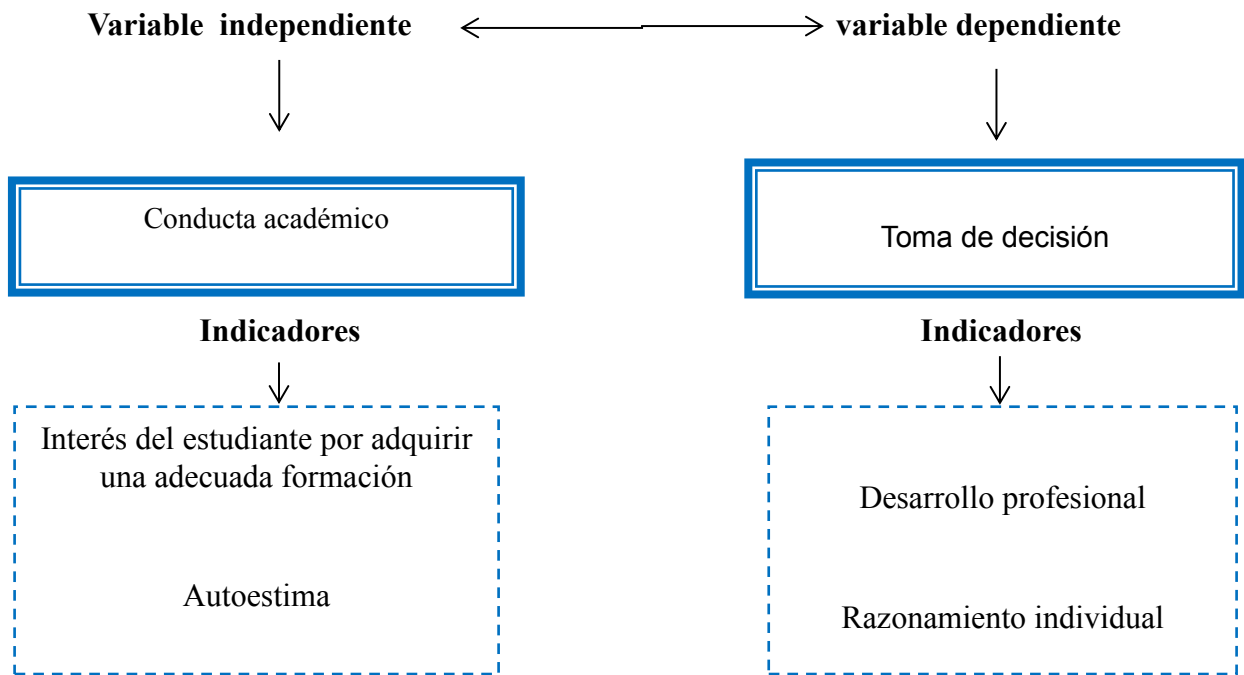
Variable independiente

variable dependiente

Conducta académico

Toma de decisión

Indicadores

Indicadores

Interés del estudiante por adquirir una adecuada formación

Autoestima

Desarrollo profesional

Razonamiento individual